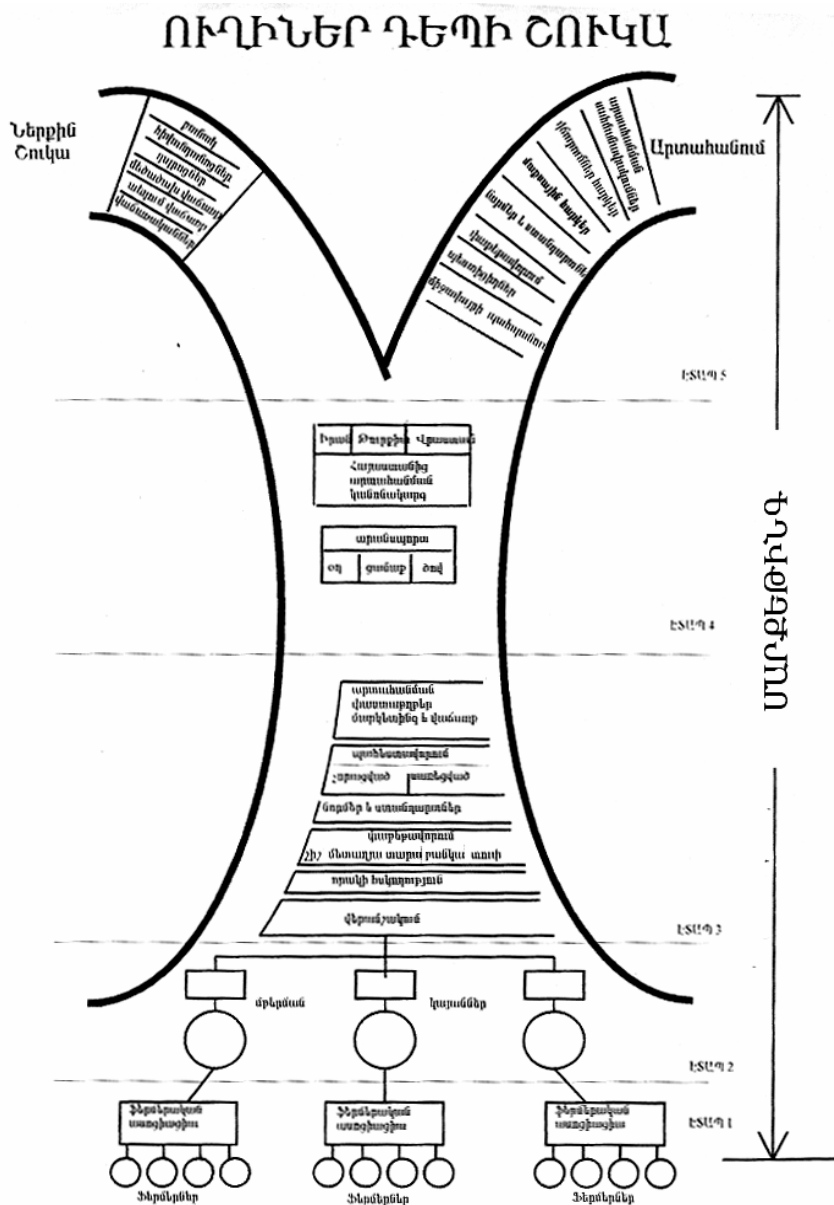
ՈՒՂԻՆԵՐ ԴԵՊԻ ՇՈՒԿԱ

Ներքին Շուկա

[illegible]
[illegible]
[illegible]
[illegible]
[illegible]
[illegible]

Արտահանում

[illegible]
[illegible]
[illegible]
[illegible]
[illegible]
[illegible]
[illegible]
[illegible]

ԷՏԱՊ 5

| Իրավ | Թուղթիկ | Վճարային |
|---|---|---|
| Հարմարանցից արտահանման կանոնակարգ | | |

| արտնագրություն | | |
|---|---|---|
| օդ | ցամաք | ծով |

ԷՏԱՊ 4

արտահանման փաստաթղթեր մարկետինգ և վաճառք

արտադրանք
շարունակված | ճանաչված

նորմեր և ստանդարտներ

փաթեթավորում
շիշ, մետաղյա տարա, բանկա, տուփ

որակի հսկողություն

վերամշակում

ԷՏԱՊ 3

մթերում
կայաններ

ԷՏԱՊ 2

Ֆերմերական ասոցիացիա
Ֆերմերական ասոցիացիա
Ֆերմերական ասոցիացիա

ԷՏԱՊ 1

Ֆերմերներ
Ֆերմերներ
Ֆերմերներ

ՄԱՐՔԵԹԻՆԳ